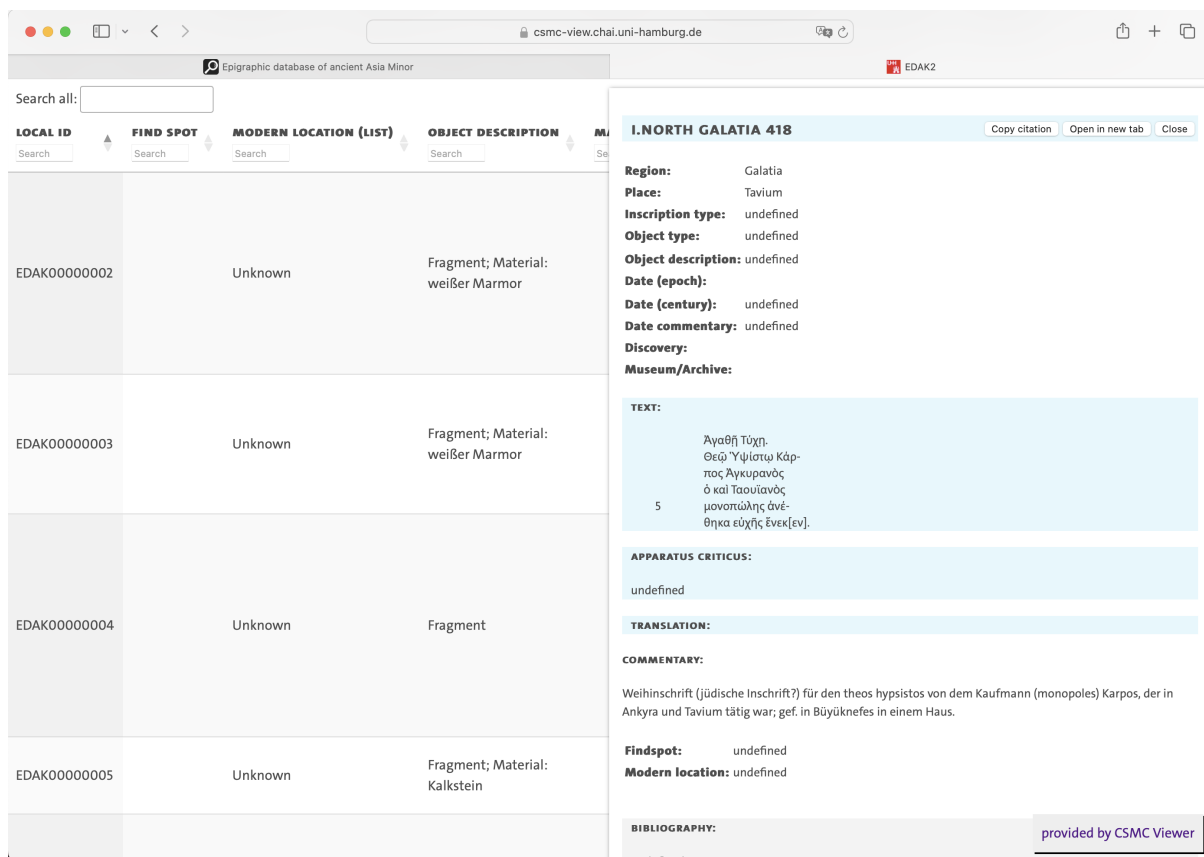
csmc-view.chai.uni-hamburg.de

Epigraphic database of ancient Asia Minor

EDAK2

Search all:

| LOCAL ID | FIND SPOT | MODERN LOCATION (LIST) | OBJECT DESCRIPTION | MA |
|---|---|---|---|---|
| Search | Search | Search | Search | Se |
| EDAK00000002 | | Unknown | Fragment; Material: weißer Marmor | |
| EDAK00000003 | | Unknown | Fragment; Material: weißer Marmor | |
| EDAK00000004 | | Unknown | Fragment | |
| EDAK00000005 | | Unknown | Fragment; Material: Kalkstein | |

I.NORTH GALATIA 418

Copy citation Open in new tab Close

Region: Galatia
Place: Tavium
Inscription type: undefined
Object type: undefined
Object description: undefined
Date (epoch):
Date (century): undefined
Date commentary: undefined
Discovery:
Museum/Archive:

TEXT:

Ἀγαθῇ Τύχῃ.
Θεῷ Ὑψίστῳ Κάρ-
πος Ἀγκυρανὸς
ὁ καὶ Ταουϊανὸς
5 μονοπώλης ἀνέ-
θηκα εὐχῆς ἕνεκ[εν].

APPARATUS CRITICUS:

undefined

TRANSLATION:

COMMENTARY:

Weihinschrift (jüdische Inschrift?) für den theos hypsistos von dem Kaufmann (monopoles) Karpos, der in Ankyra und Tavium tätig war; gef. in Büyüknefes in einem Haus.

Findspot: undefined
Modern location: undefined

BIBLIOGRAPHY:

provided by CSMC Viewer